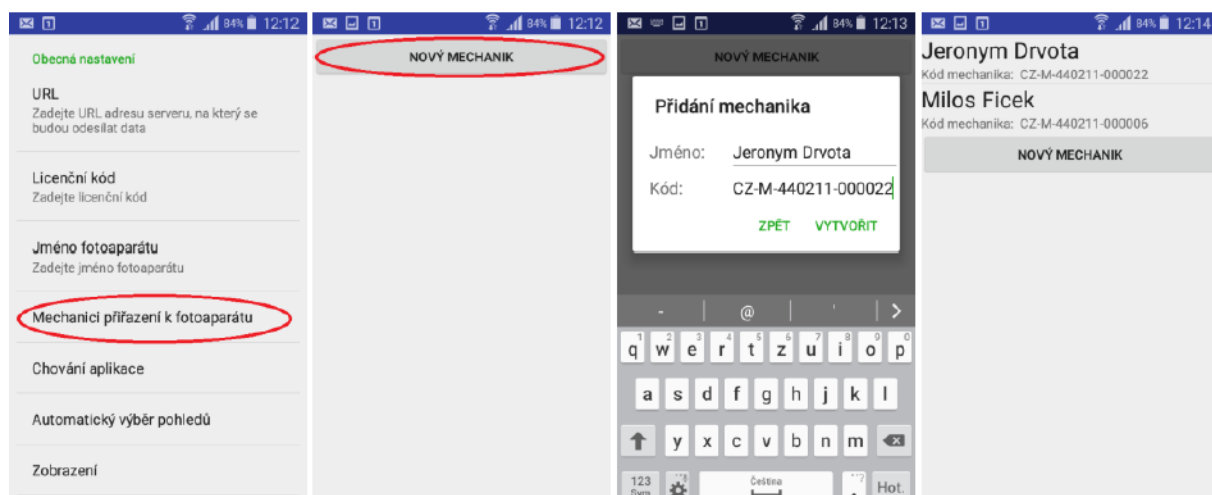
84% 12:12

Obecná nastavení

URL
Zadejte URL adresu serveru, na který se budou odesílat data

Licenční kód
Zadejte licenční kód

Jméno fotoaparátu
Zadejte jméno fotoaparátu

Mechanici přiřazení k fotoaparátu

Chování aplikace

Automatický výběr pohledů

Zobrazení

84% 12:12

NOVÝ MECHANIK

84% 12:13

NOVÝ MECHANIK

Přidání mechanika

Jméno: Jeronym Drvota

Kód: CZ-M-440211-000022

ZPĚT VYTVOŘIT

- @ ' >

1 2 3 4 5 6 7 8 9 0
q w e r t z u i o p
a s d f g h j k l
y x c v b n m
123 Sym Čeština Hot.

84% 12:14

Jeronym Drvota
Kód mechanika: CZ-M-440211-000022

Milos Ficek
Kód mechanika: CZ-M-440211-000006

NOVÝ MECHANIK